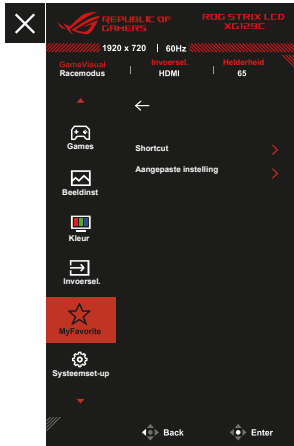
REPUBLIC OF GAMERS
ROG STRIX LCD XG129C

1920 x 720 | 60Hz

GameVisual
Racemodus

Invoersel.
HDMI

Helderheid
65

Games

Beeldinst

Kleur

Invoersel.

MyFavorite

Systeemset-up

Shortcut

Aangepaste instelling

Back

Enter